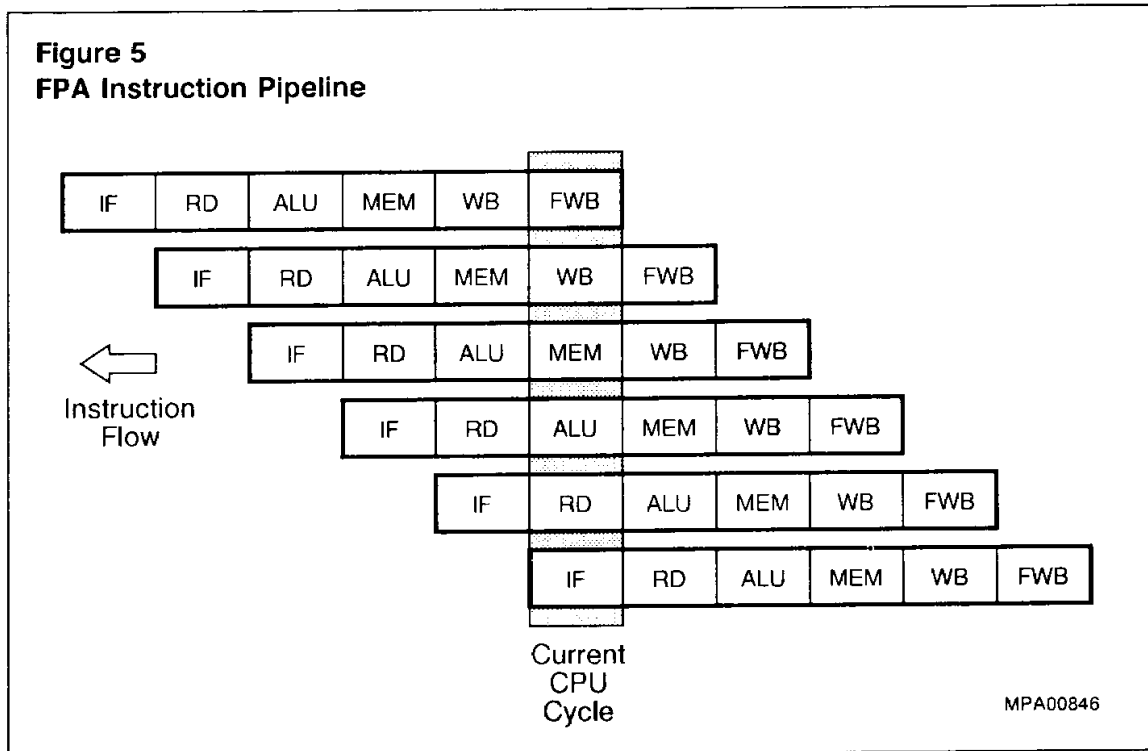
Figure 5
FPA Instruction Pipeline

IF RD ALU MEM WB FWB

IF RD ALU MEM WB FWB

IF RD ALU MEM WB FWB

Instruction Flow

IF RD ALU MEM WB FWB

IF RD ALU MEM WB FWB

IF RD ALU MEM WB FWB

Current CPU Cycle

MPA00846